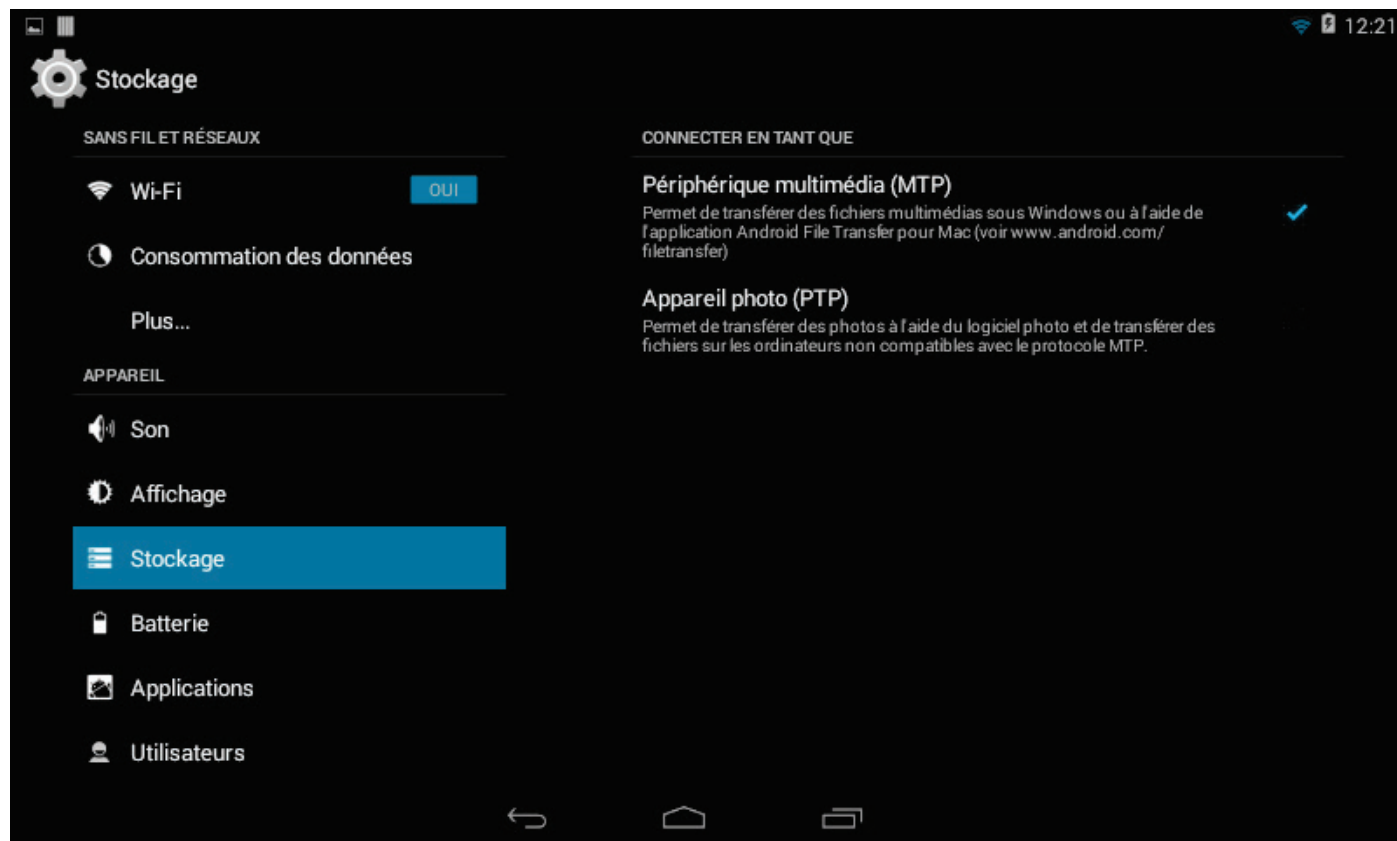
12:21

Stockage

SANS FIL ET RÉSEAUX

Wi-Fi

OUI

Consommation des données

Plus...

APPAREIL

Son

Affichage

Stockage

Batterie

Applications

Utilisateurs

CONNECTER EN TANT QUE

Périphérique multimédia (MTP)

Permet de transférer des fichiers multimédias sous Windows ou à l'aide de l'application Android File Transfer pour Mac (voir www.android.com/filetransfer)

Appareil photo (PTP)

Permet de transférer des photos à l'aide du logiciel photo et de transférer des fichiers sur les ordinateurs non compatibles avec le protocole MTP.